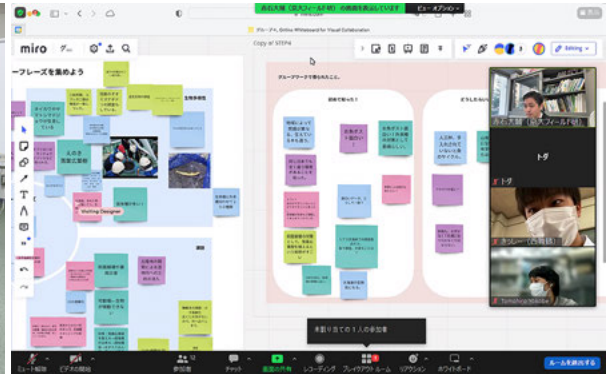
西石大輔（防大フィールド研）の画面を表示しています　ビューオプション

miro

Copy of STEP4

グループ4, Online Whiteboard for Visual Collaboration

Editing

ーフレーズを集めよう

生態保全班

Mailings Designer

班

グループワークで得られたこと。

活動で知ったこと

どうしたらいい

西石大輔（防大フィールド研）

トダ

トダ

(防衛)

Tomohiro Hashiba

未割り当ての１人の参加者

ミュート解除　ビデオの開始　参加者　チャット　画面の共有　レコーディング　ブレイクアウトルーム　リアクション　ホワイトボード

ルームを閉める